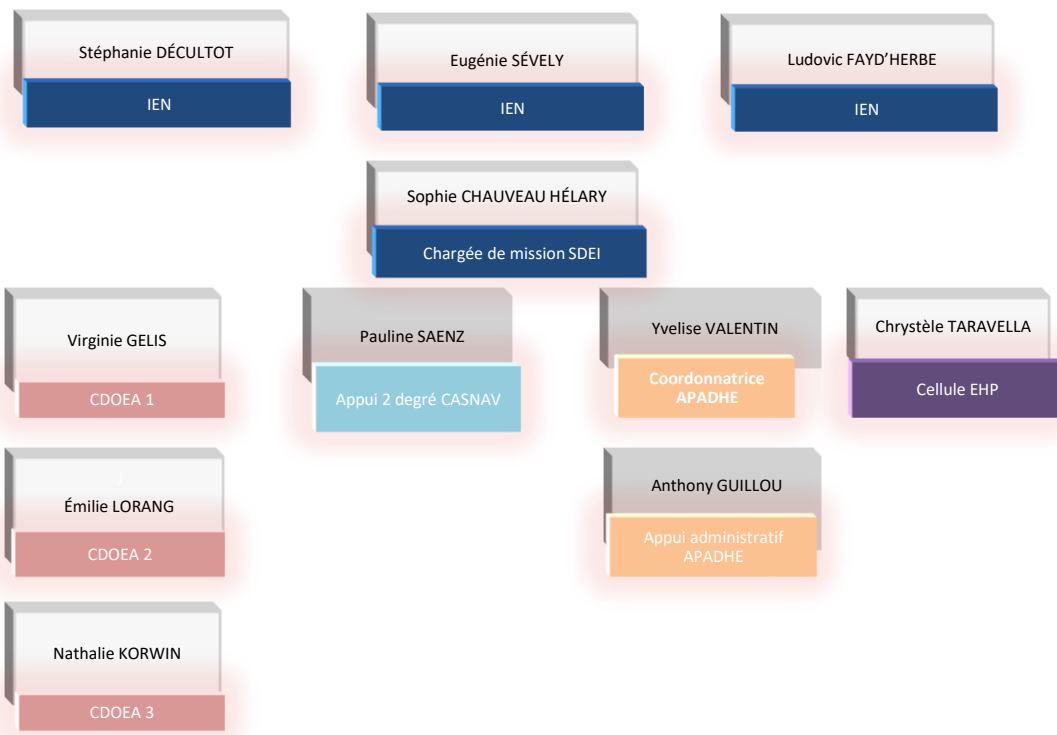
Stéphanie DÉCULTOT

IEN

Eugénie SÉVELY

IEN

Ludovic FAYD'HERBE

IEN

Sophie CHAUVEAU HÉLARY

Chargée de mission SDEI

Virginie GELIS

CDOEA 1

Pauline SAENZ

Appui 2 degré CASNAV

Yvelise VALENTIN

Coordonnatrice APADHE

Chrystèle TARAVELLA

Cellule EHP

Émilie LORANG

CDOEA 2

Anthony GUILLOU

Appui administratif APADHE

Nathalie KORWIN

CDOEA 3